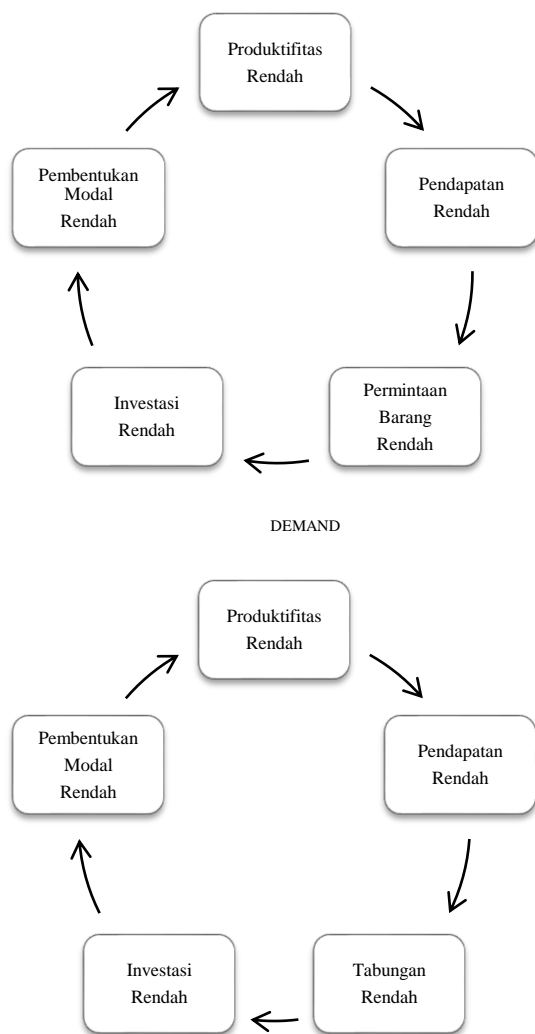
Produktifitas Rendah

Pendapatan Rendah

Permintaan Barang Rendah

Investasi Rendah

Pembentukan Modal Rendah

DEMAND

Produktifitas Rendah

Pendapatan Rendah

Tabungan Rendah

Investasi Rendah

Pembentukan Modal Rendah